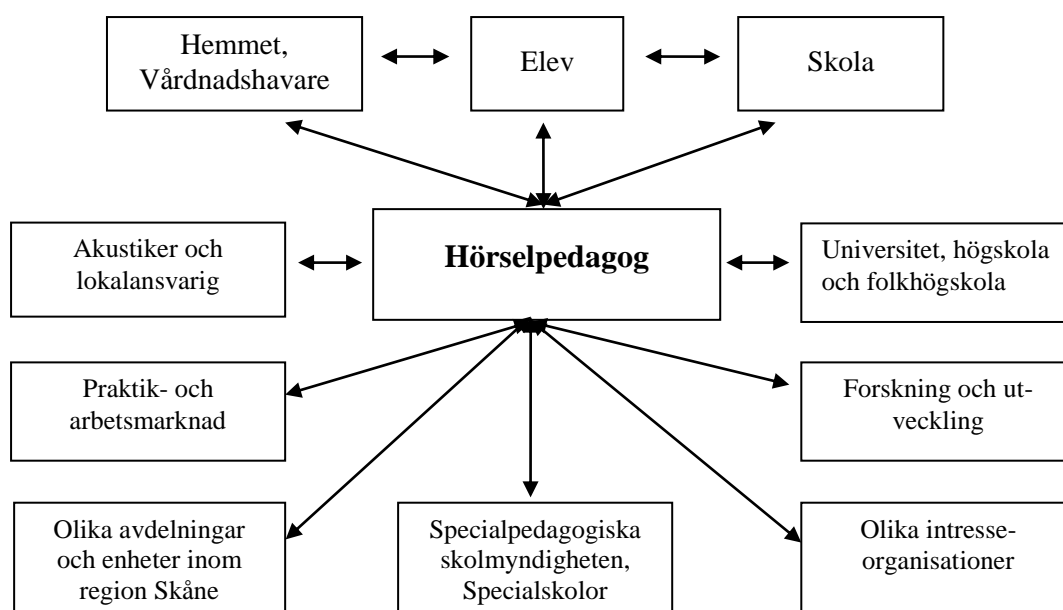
Hemmet, Vårdnadshavare

Elev

Skola

Akustiker och lokalansvarig

**Hörselpedagog**

Universitet, högskola och folkhögskola

Praktik- och arbetsmarknad

Forskning och utveckling

Olika avdelningar och enheter inom region Skåne

Specialpedagogiska skolmyndigheten, Specialskolor

Olika intresseorganisationer